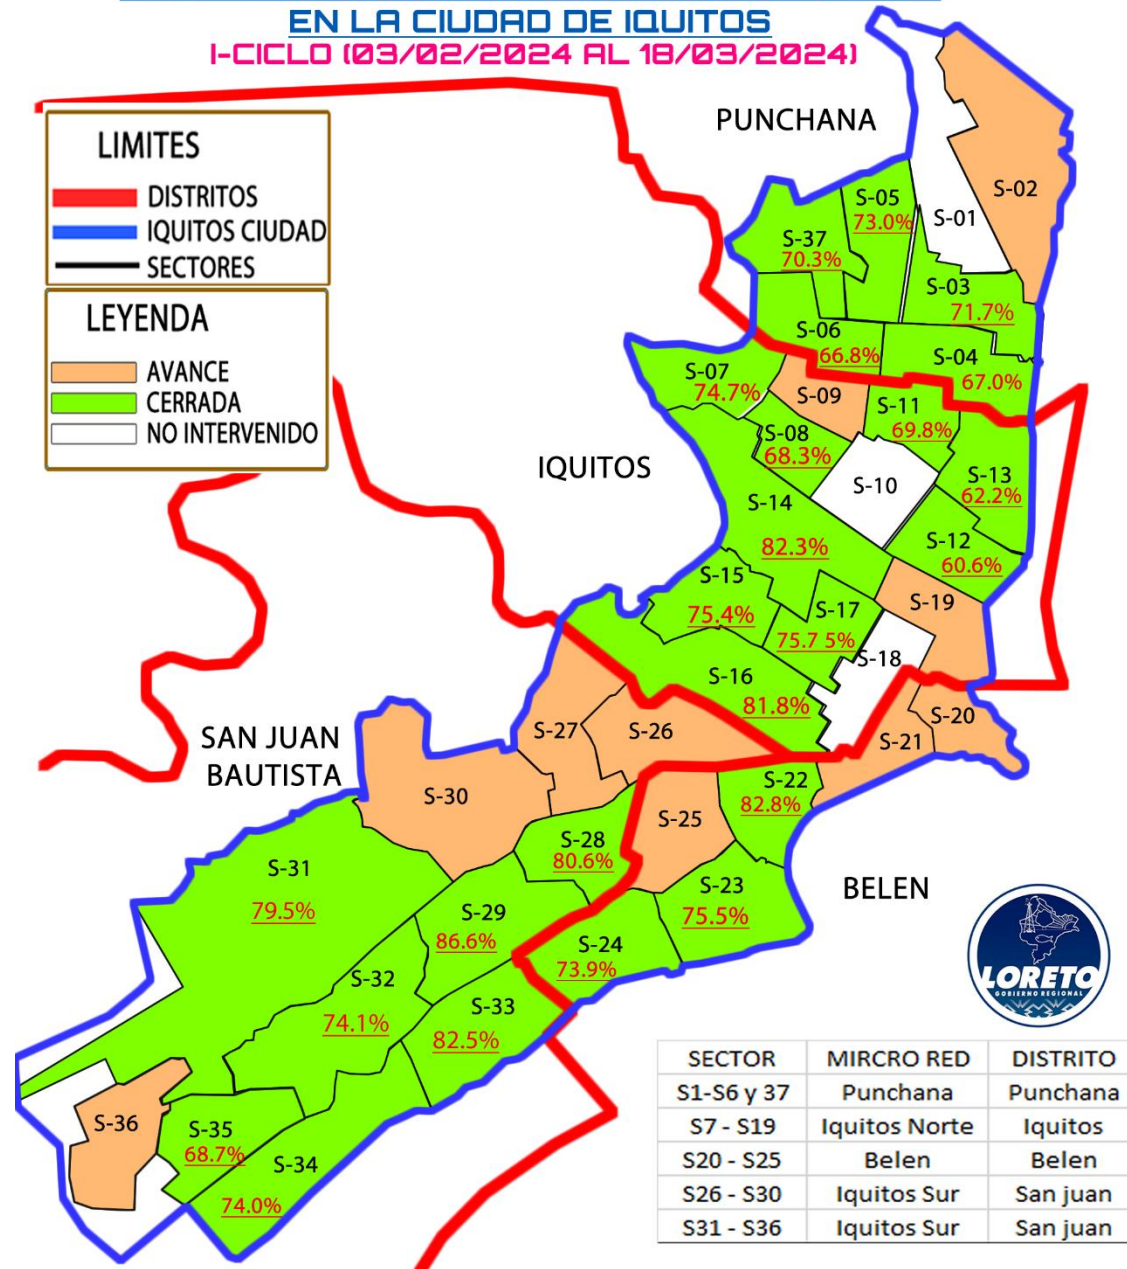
EN LA CIUDAD DE IQUITOS
I-CICLO (03/02/2024 AL 18/03/2024)

LIMITES
DISTRITOS
IQUITOS CIUDAD
SECTORES

LEYENDA
AVANCE
CERRADA
NO INTERVENIDO

PUNCHANA

S-02
S-01
S-05
73.0%
S-37
70.3%
S-03
71.7%
S-06
66.8%
S-04
67.0%
S-07
74.7%
S-09
S-11
69.8%
S-08
68.3%
IQUITOS
S-10
S-13
62.2%
S-14
82.3%
S-12
60.6%
S-15
75.4%
S-17
75.7 5%
S-19
S-18
S-16
81.8%
S-20
S-21
SAN JUAN BAUTISTA
S-27
S-26
S-30
S-22
82.8%
S-25
S-28
80.6%
S-31
79.5%
S-29
86.6%
S-23
75.5%
BELEN
S-24
73.9%
S-32
74.1%
S-33
82.5%
S-36
S-35
68.7%
S-34
74.0%

LORETO
GOBIERNO REGIONAL

| SECTOR | MIRCRO RED | DISTRITO |
|---|---|---|
| S1-S6 y 37 | Punchana | Punchana |
| S7 - S19 | Iquitos Norte | Iquitos |
| S20 - S25 | Belen | Belen |
| S26 - S30 | Iquitos Sur | San juan |
| S31 - S36 | Iquitos Sur | San juan |